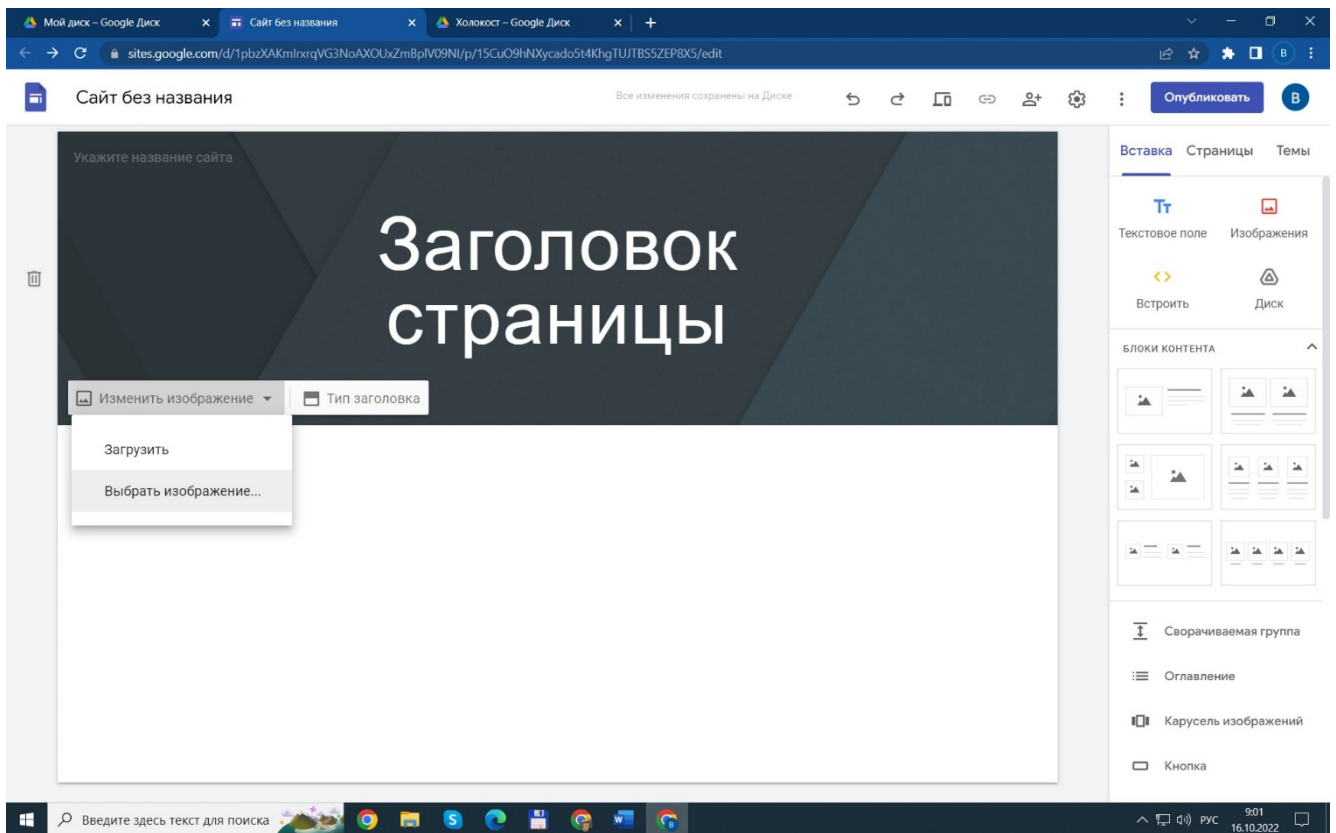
Мой диск – Google Диск
Сайт без названия
Холокост – Google Диск
sites.google.com/d/1pbzXAKmlrxrqVG3NoAXOUxZmBplV09NI/p/15CuO9hNXycado5t4KhgTUJTBS5ZEP8X5/edit

Сайт без названия
Все изменения сохранены на Диске
Опубликовать
B

Укажите название сайта
Заголовок страницы

Изменить изображение
Тип заголовка
Загрузить
Выбрать изображение...

Вставка
Страницы
Темы
Текстовое поле
Изображения
Встроить
Диск
БЛОКИ КОНТЕНТА
Сворачиваемая группа
Оглавление
Карусель изображений
Кнопка

Введите здесь текст для поиска
РУС
9:01
16.10.2022